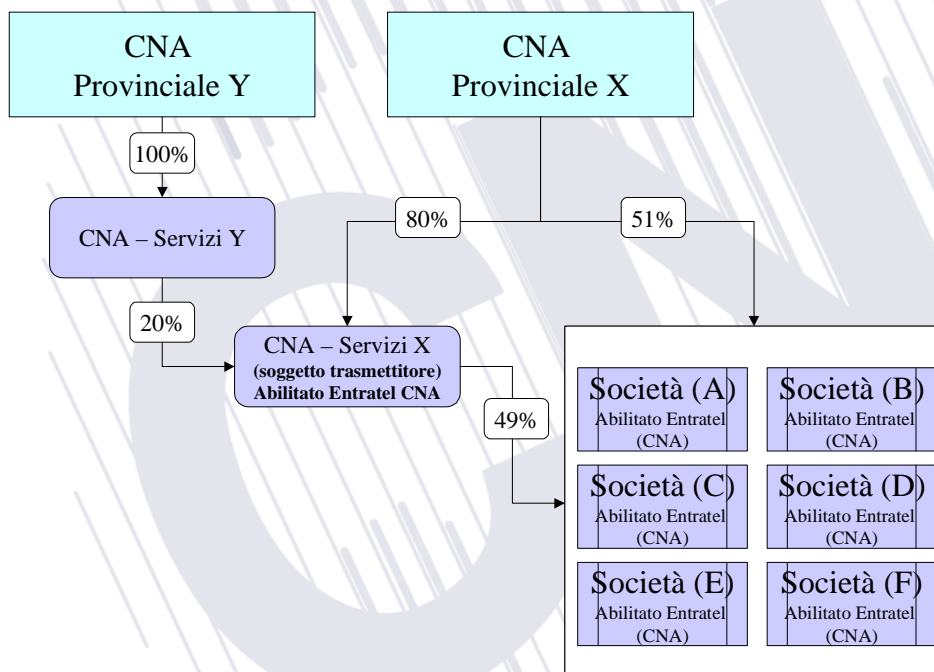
CNA
Provinciale Y

CNA
Provinciale X

100%

CNA – Servizi Y

80%

51%

20%

CNA – Servizi X
(soggetto trasmettitore)
Abilitato Entratel CNA

49%

Società (A)
Abilitato Entratel
(CNA)

Società (B)
Abilitato Entratel
(CNA)

Società (C)
Abilitato Entratel
(CNA)

Società (D)
Abilitato Entratel
(CNA)

Società (E)
Abilitato Entratel
(CNA)

Società (F)
Abilitato Entratel
(CNA)